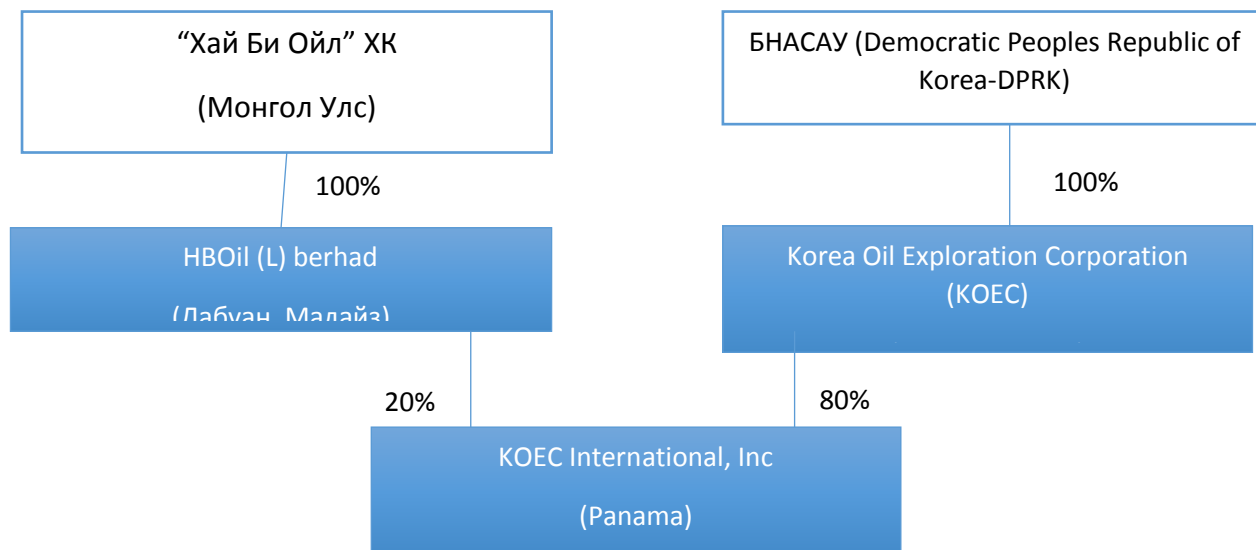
“Хай Би Ойл” ХК

(Монгол Улс)

БНАСАУ (Democratic Peoples Republic of Korea-DPRK)

100%

100%

HBOil (L) berhad

(Лабуан, Малайз)

Korea Oil Exploration Corporation (KOEC)

20%

80%

KOEC International, Inc

(Panama)